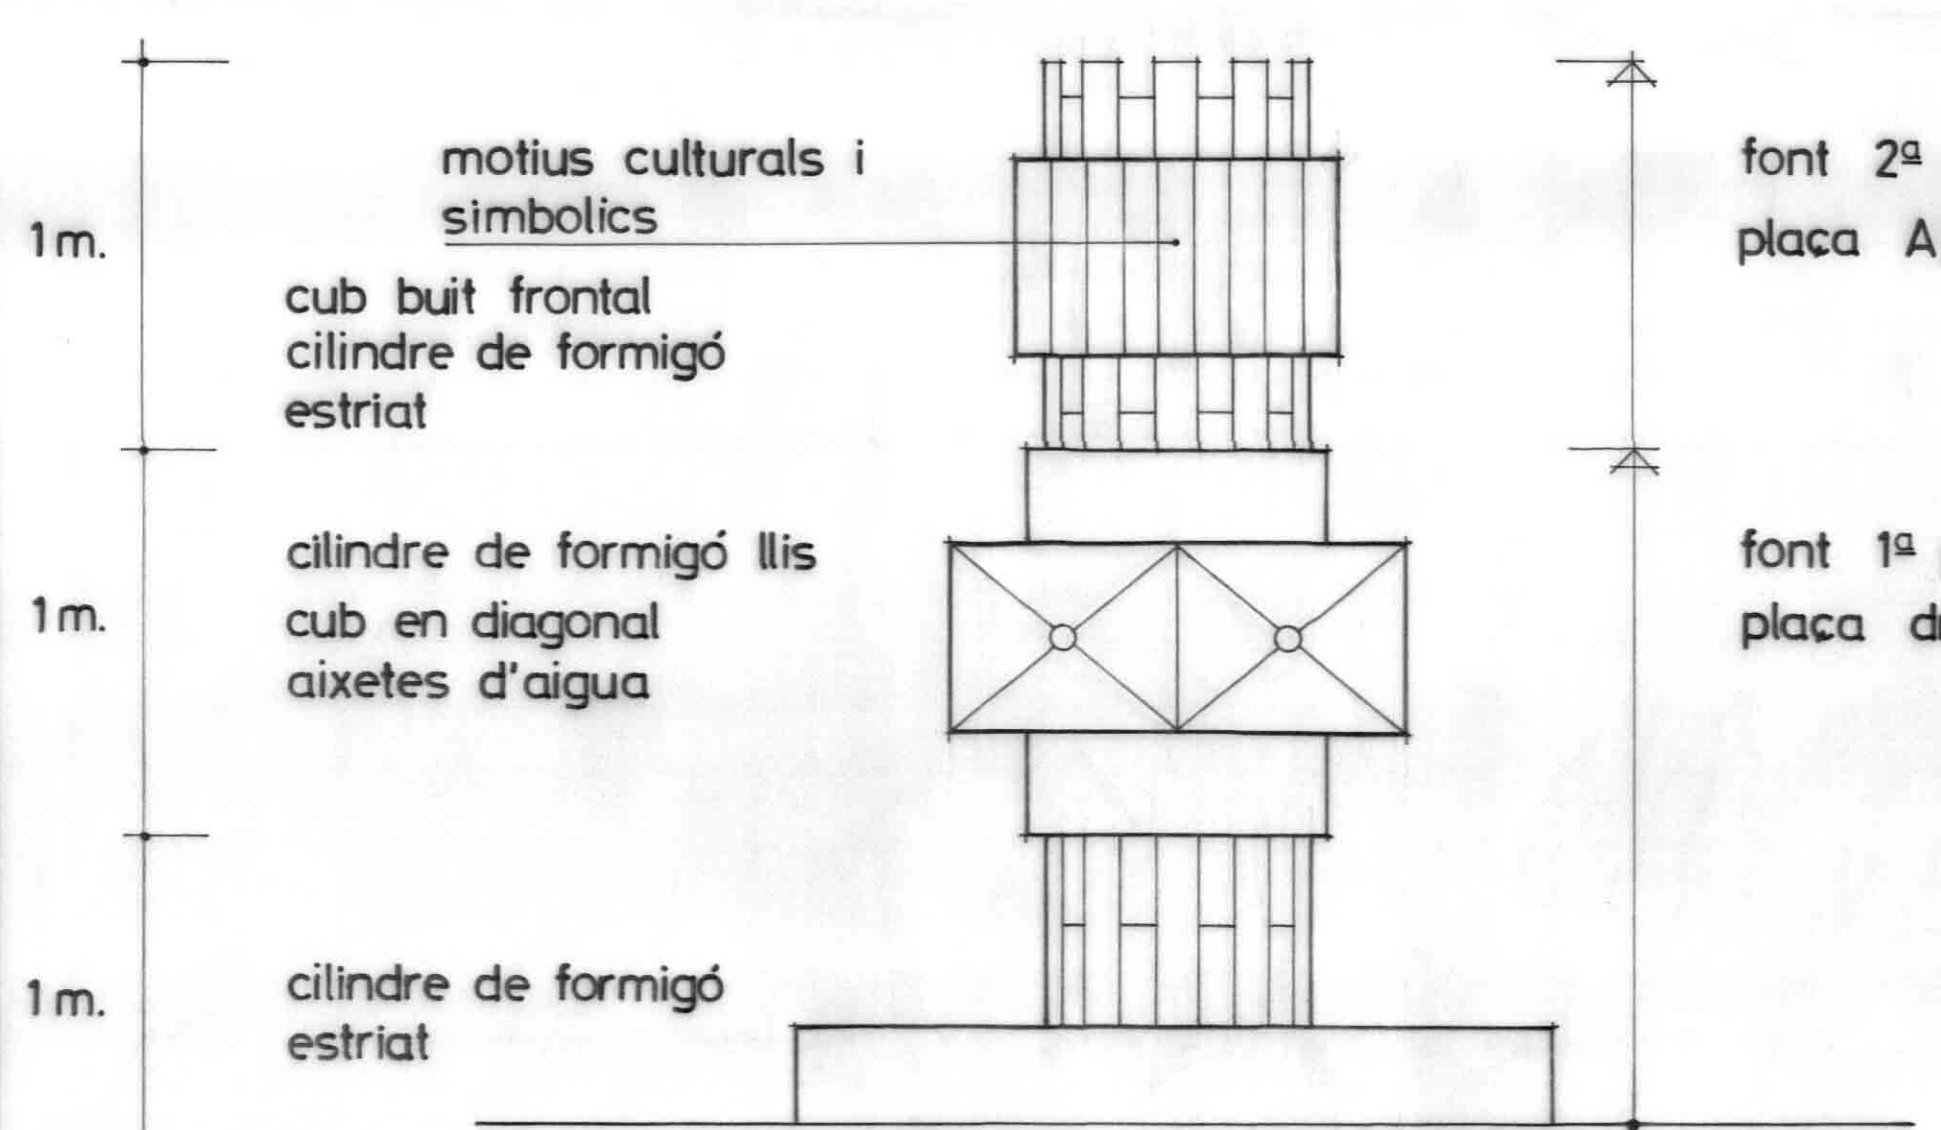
motius culturals i simbolics

1 m.

cub buit frontal
cilindre de formigó
estriat

font 2ª
plaça A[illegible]

cilindre de formigó llis

1 m.

cub en diagonal
aixetes d'aigua

font 1ª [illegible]
plaça d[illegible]

1 m.

cilindre de formigó
estriat